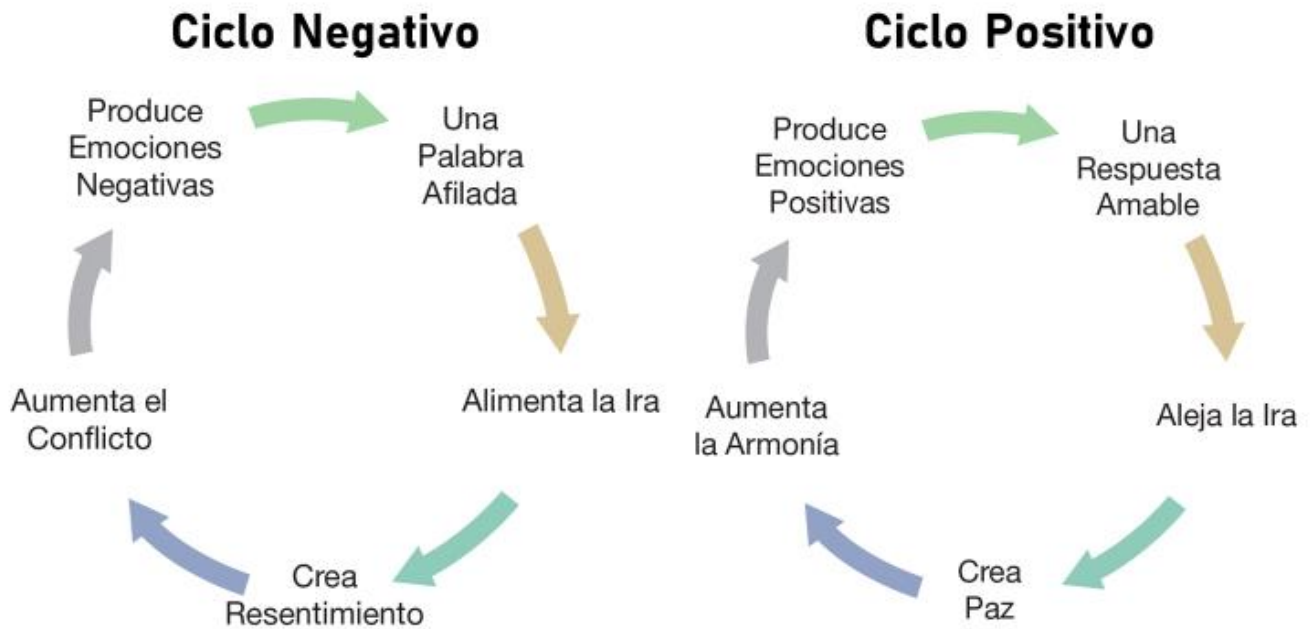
Ciclo Negativo

Una Palabra Afilada

Alimenta la Ira

Crea Resentimiento

Aumenta el Conflicto

Produce Emociones Negativas

Ciclo Positivo

Una Respuesta Amable

Aleja la Ira

Crea Paz

Aumenta la Armonía

Produce Emociones Positivas